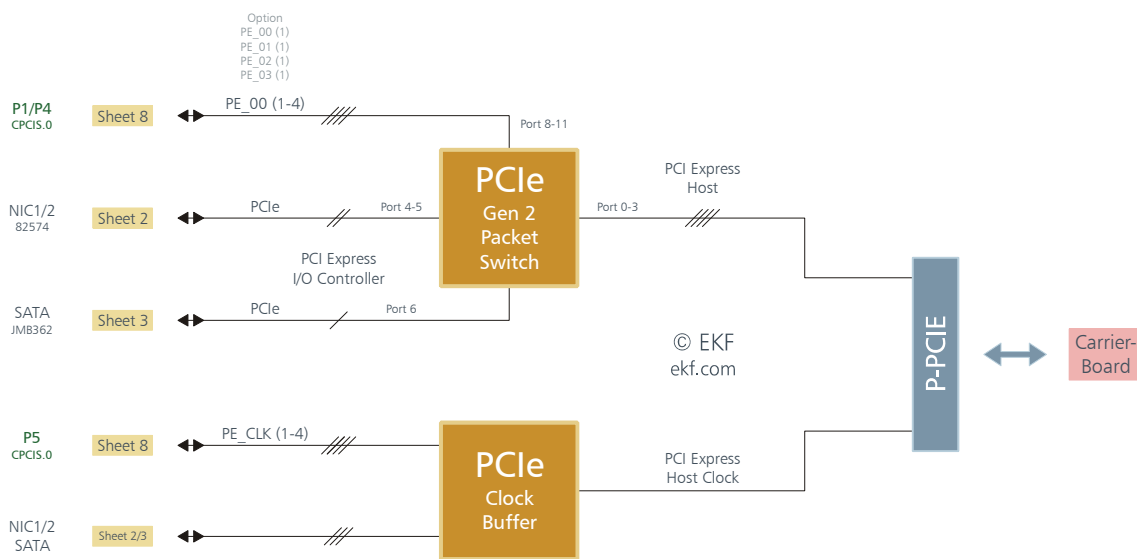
Option
PE_00 (1)
PE_01 (1)
PE_02 (1)
PE_03 (1)

P1/P4
CPCIS.0
Sheet 8
PE_00 (1-4)
Port 8-11

NIC1/2
82574
Sheet 2
PCIe
Port 4-5

PCIe
Gen 2
Packet
Switch

PCI Express
Host
Port 0-3

PCI Express
I/O Controller

SATA
JMB362
Sheet 3
PCIe
Port 6

© EKF
ekf.com

P-PCIE

Carrier-
Board

P5
CPCIS.0
Sheet 8
PE_CLK (1-4)

PCIe
Clock
Buffer

PCI Express
Host Clock

NIC1/2
SATA
Sheet 2/3